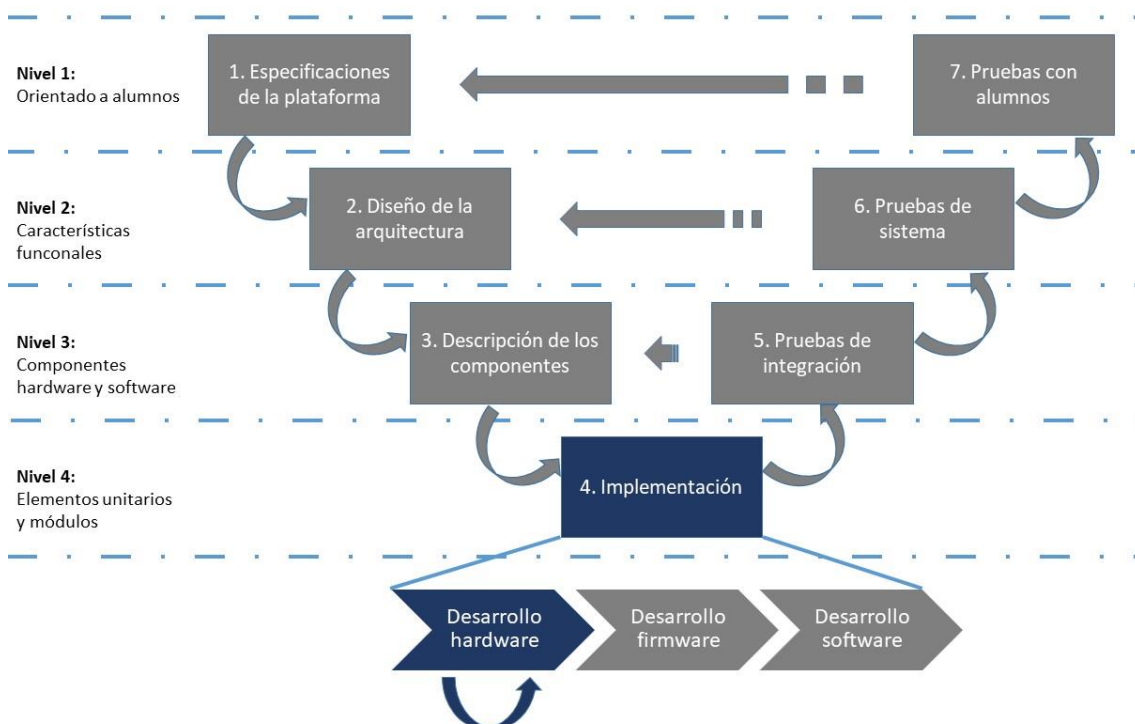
**Nivel 1:**
Orientado a alumnos

1. Especificaciones de la plataforma

7. Pruebas con alumnos

**Nivel 2:**
Características funconales

2. Diseño de la arquitectura

6. Pruebas de sistema

**Nivel 3:**
Componentes hardware y software

3. Descripción de los componentes

5. Pruebas de integración

**Nivel 4:**
Elementos unitarios y módulos

4. Implementación

Desarrollo hardware

Desarrollo firmware

Desarrollo software